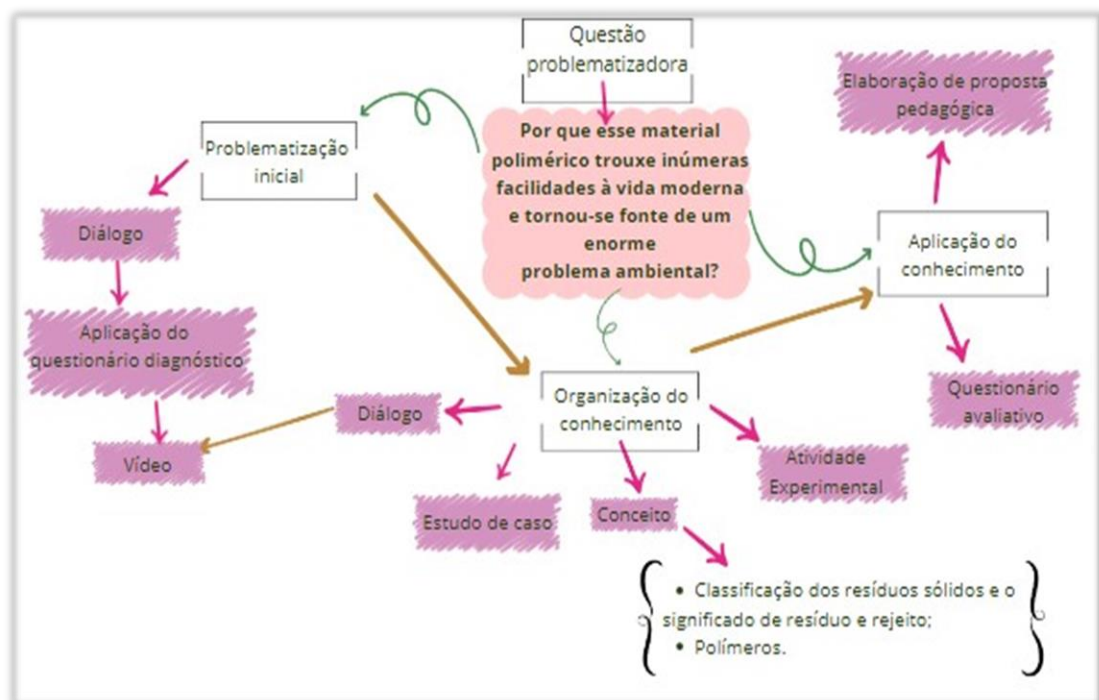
Questão problematizadora

Por que esse material polimérico trouxe inúmeras facilidades à vida moderna e tornou-se fonte de um enorme problema ambiental?

Problematização inicial

Diálogo

Aplicação do questionário diagnóstico

Vídeo

Organização do conhecimento

Diálogo

Estudo de caso

Conceito

Atividade Experimental

• Classificação dos resíduos sólidos e o significado de resíduo e rejeito;
• Polímeros.

Aplicação do conhecimento

Elaboração de proposta pedagógica

Questionário avaliativo